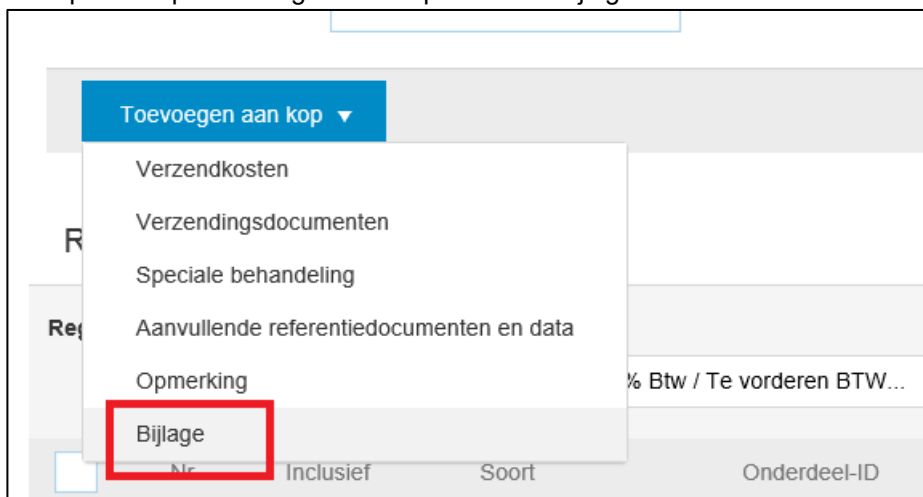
Toevoegen aan kop ▼

Verzendkosten

Verzendingsdocumenten

Speciale behandeling

Aanvullende referentiedocumenten en data

Opmerking

Bijlage

R

Reg

% Btw / Te vorderen BTW...

Nr. Inclusief Soort Onderdeel-ID